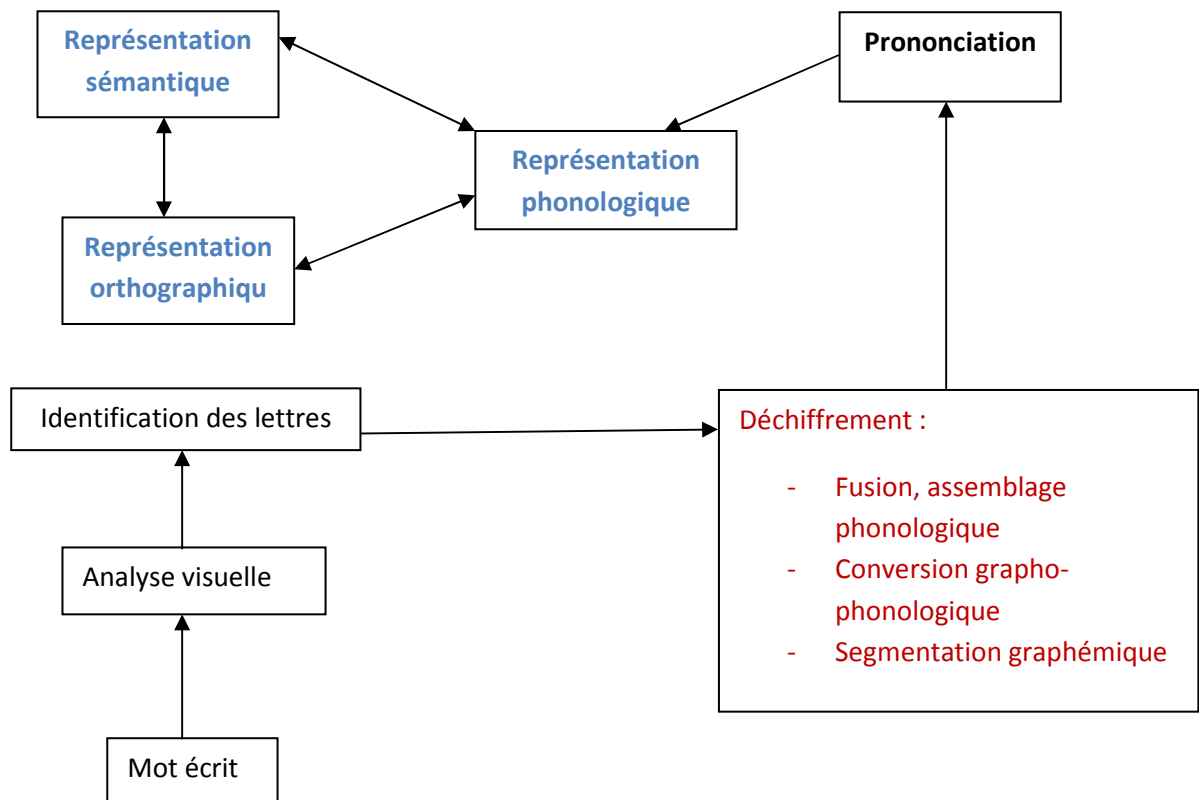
Représentation sémantique

Prononciation

Représentation phonologique

Représentation orthographiqu

Identification des lettres

Déchiffrement :

- Fusion, assemblage phonologique
- Conversion grapho-phonologique
- Segmentation graphémique

Analyse visuelle

Mot écrit